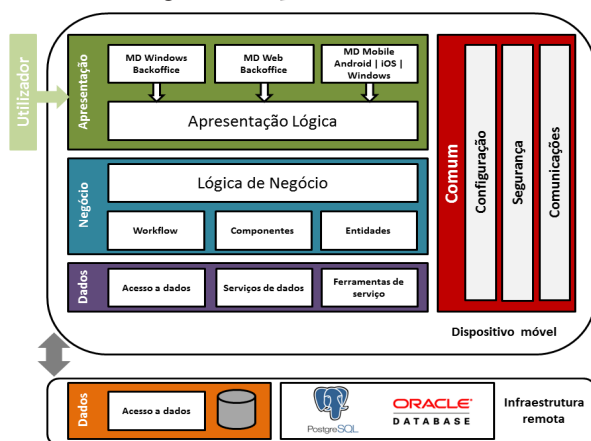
Utilizador

Apresentação

MD Windows Backoffice

MD Web Backoffice

MD Mobile Android | iOS | Windows

Apresentação Lógica

Negócio

Lógica de Negócio

Workflow

Componentes

Entidades

Dados

Acesso a dados

Serviços de dados

Ferramentas de serviço

Comum

Configuração

Segurança

Comunicações

Dispositivo móvel

Dados

Acesso a dados

PostgreSQL

ORACLE DATABASE

Infraestrutura remota